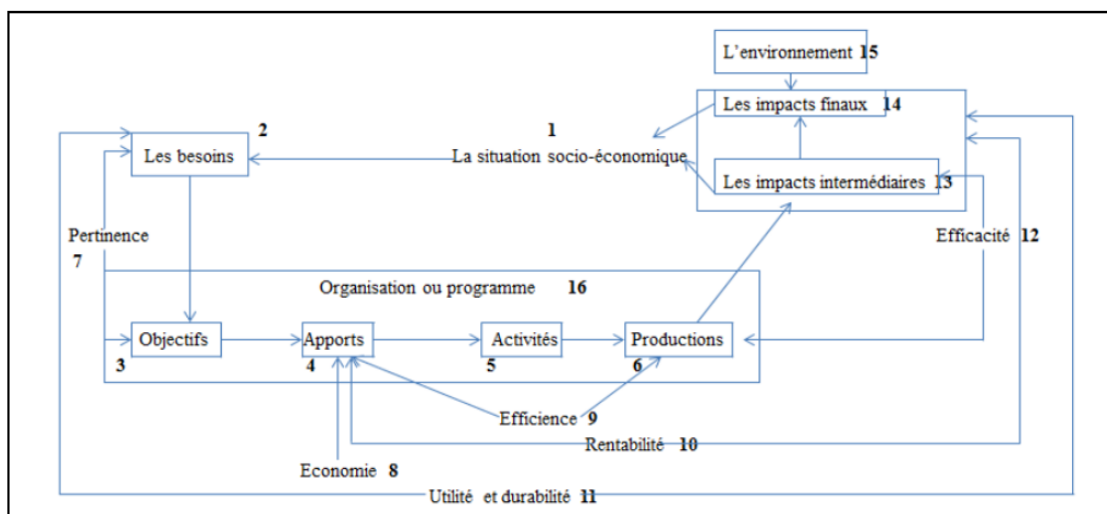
L'environnement 15

Les impacts finaux 14

1

La situation socio-économique

2

Les besoins

Les impacts intermédiaires 13

Pertinence

7

Efficacité 12

Organisation ou programme 16

Objectifs

Apports

Activités

Productions

3

4

5

6

Efficience 9

Rentabilité 10

Economie 8

Utilité et durabilité 11